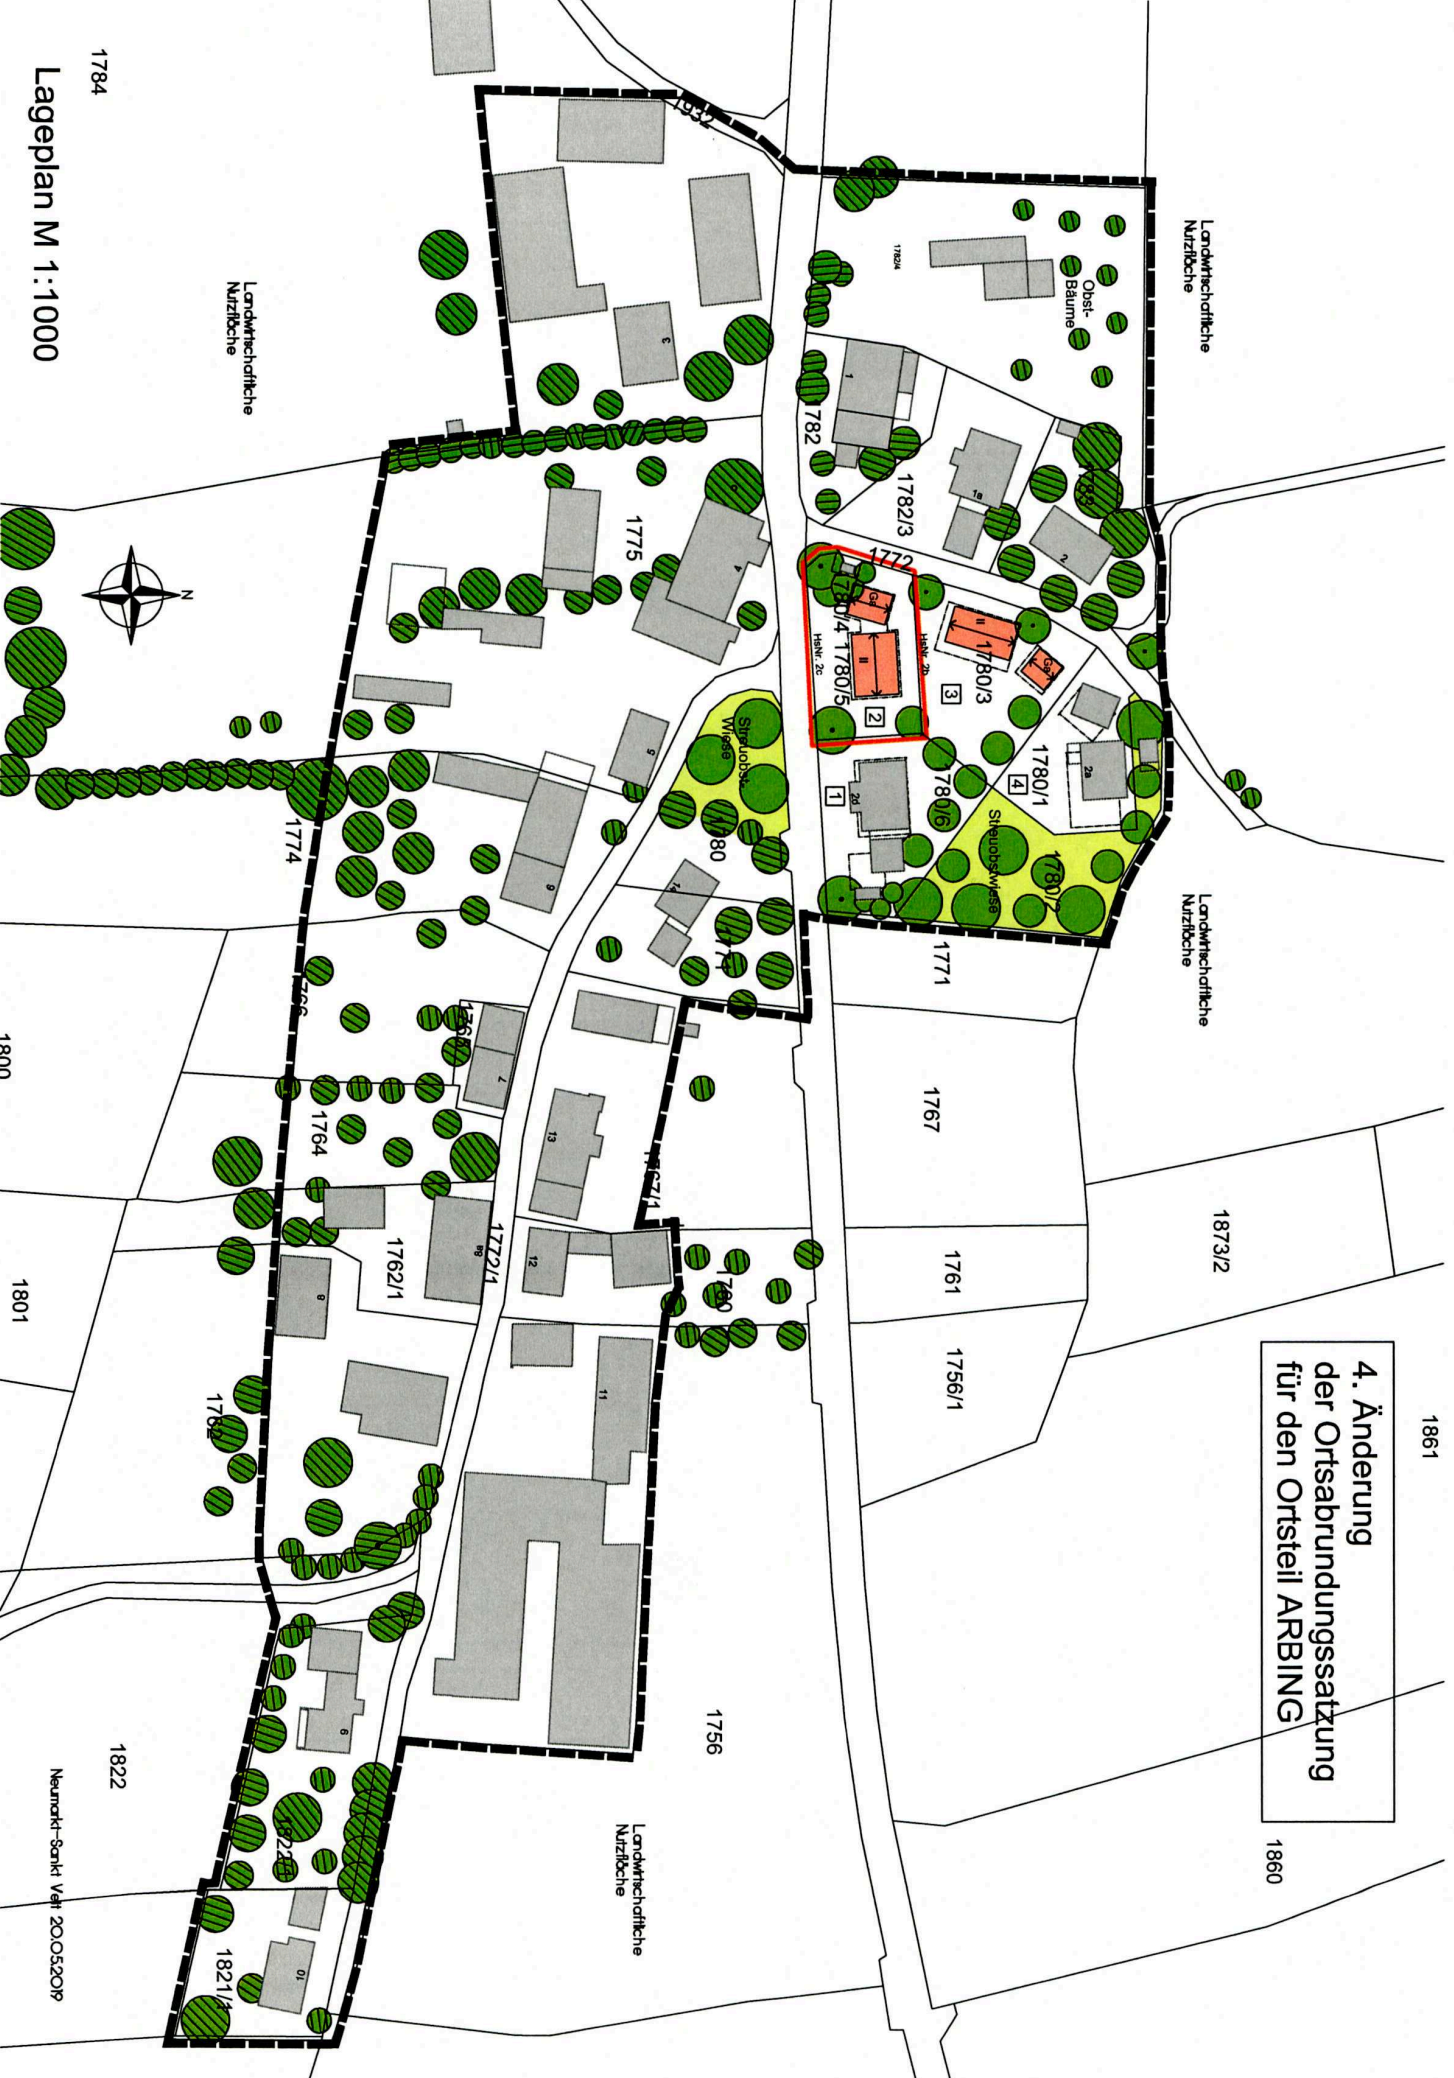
Lageplan M 1:1000

1784

Landwirtschaftliche Nutzfläche

4. Änderung der Ortsabrundungssatzung für den Ortsteil ARBING

1861

1860

Landwirtschaftliche Nutzfläche

Obst-Bäume

1782/4

1782

1782/3

1772

1775

1780/4

1780/5

1780/3

HsNr. 2c

HsNr. 2b

Ga

Ga

Ga

II

II

II

1

2

3

4

1780/1

1780/6

1780/7

Streuobst-Wiese

Streuobstwiese

1780

1771

1774

1777

1767

1766

1765

1764

1762/1

1772/1

1767/1

1760

1761

1756/1

1756

1873/2

1762

1822/2

1821/1

1800

1801

1822

Landwirtschaftliche Nutzfläche

Landwirtschaftliche Nutzfläche

Neumarkt-Sankt Veit 20.05.2019

1

1a

2

2a

2d

3

4

5

6

7

8

8a

9

10

11

12

13

14

1932